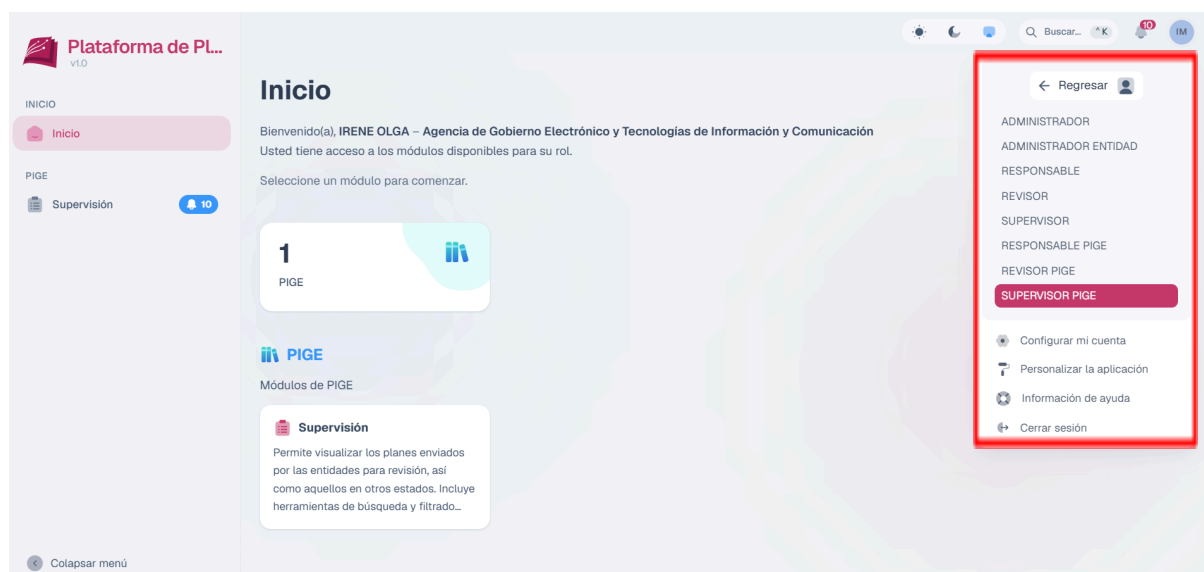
Plataforma de Pl...
v1.0

INICIO
Inicio

PIGE
Supervisión 10

Colapsar menú

Buscar... ^K 10 IM

Inicio

Bienvenido(a), IRENE OLGA – Agencia de Gobierno Electrónico y Tecnologías de Información y Comunicación
Usted tiene acceso a los módulos disponibles para su rol.

Seleccione un módulo para comenzar.

1
PIGE

PIGE
Módulos de PIGE

Supervisión
Permite visualizar los planes enviados por las entidades para revisión, así como aquellos en otros estados. Incluye herramientas de búsqueda y filtrado...

← Regresar
ADMINISTRADOR
ADMINISTRADOR ENTIDAD
RESPONSABLE
REVISOR
SUPERVISOR
RESPONSABLE PIGE
REVISOR PIGE
SUPERVISOR PIGE
Configurar mi cuenta
Personalizar la aplicación
Información de ayuda
Cerrar sesión